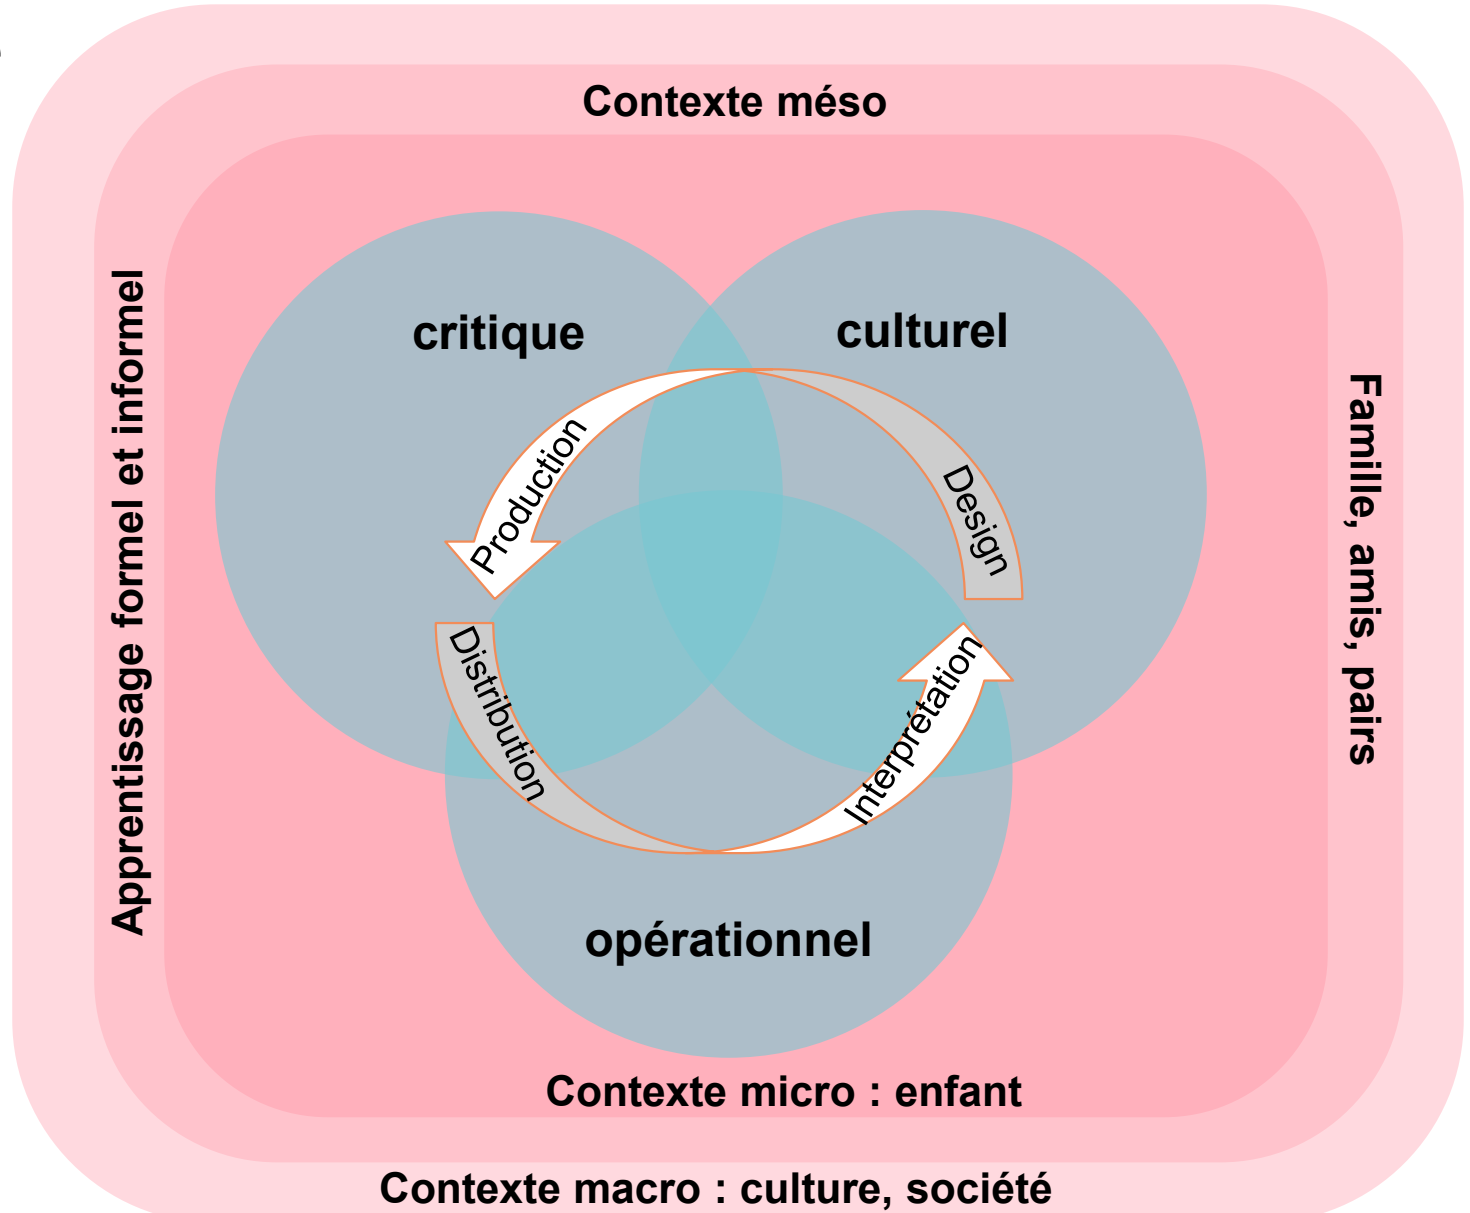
Contexte méso

Apprentissage formel et informel

Famille, amis, pairs

critique

culturel

Production

Design

Distribution

Interprétation

opérationnel

Contexte micro : enfant

Contexte macro : culture, société